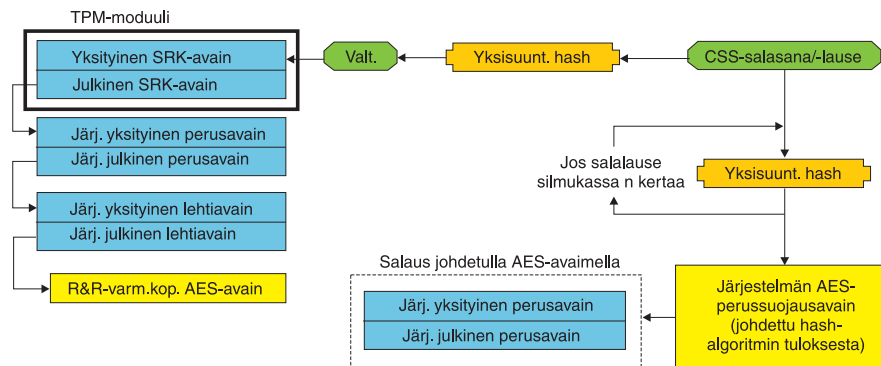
TPM-moduuli

Yksityinen SRK-avain

Julkinen SRK-avain

Valt.

Yksisuunt. hash

CSS-salasana/-lause

Järj. yksityinen perusavain

Järj. julkinen perusavain

Jos salalause silmukassa n kertaa

Yksisuunt. hash

Järj. yksityinen lehtiavain

Järj. julkinen lehtiavain

Salaus johdetulla AES-avaimella

R&R-varm.kop. AES-avain

Järj. yksityinen perusavain

Järj. julkinen perusavain

Järjestelmän AES-perussuojausavain (johdettu hash-algoritmin tuloksesta)